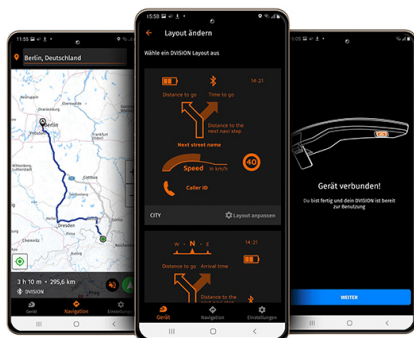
Berlin, Deutschland

3 h 10 m • 295,6 km
11:30 Uhr • DIVISION

Gerät
Navigation
Einstellungen

15:59

Layout ändern

Wähle ein DIVISION Layout aus

14:21

Distance to go
Time to go
Distance to the next next step
Next street name
40
Speed in km/h
Caller ID

CITY
Layout anpassen

14:21
W – N – E
Distance to go
Arrival time
Distance to the

Gerät
Navigation
Einstellungen

Gerät verbunden!

Du bist fertig und dein DIVISION ist bereit zur Benutzung

WEITER